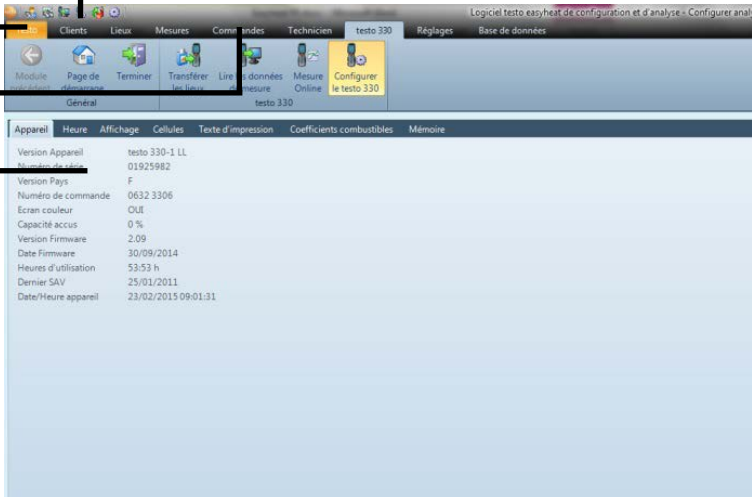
Logiciel testo easyheat de configuration et d'analyse - Configurer anal

Testo Clients Lieux Mesures Commandes Technicien testo 330 Réglages Base de données

Module précédent
Page de démarrage
Terminer
Général

Transférer les lieux
Lire les données de mesure
Mesure Online
Configurer le testo 330
testo 330

Appareil Heure Affichage Cellules Texte d'impression Coefficients combustibles Mémoire

| | |
|---|---|
| Version Appareil | testo 330-1 LL |
| Numéro de série | 01925982 |
| Version Pays | F |
| Numéro de commande | 0632 3306 |
| Ecran couleur | OUI |
| Capacité accus | 0 % |
| Version Firmware | 2.09 |
| Date Firmware | 30/09/2014 |
| Heures d'utilisation | 53:53 h |
| Dernier SAV | 25/01/2011 |
| Date/Heure appareil | 23/02/2015 09:01:31 |